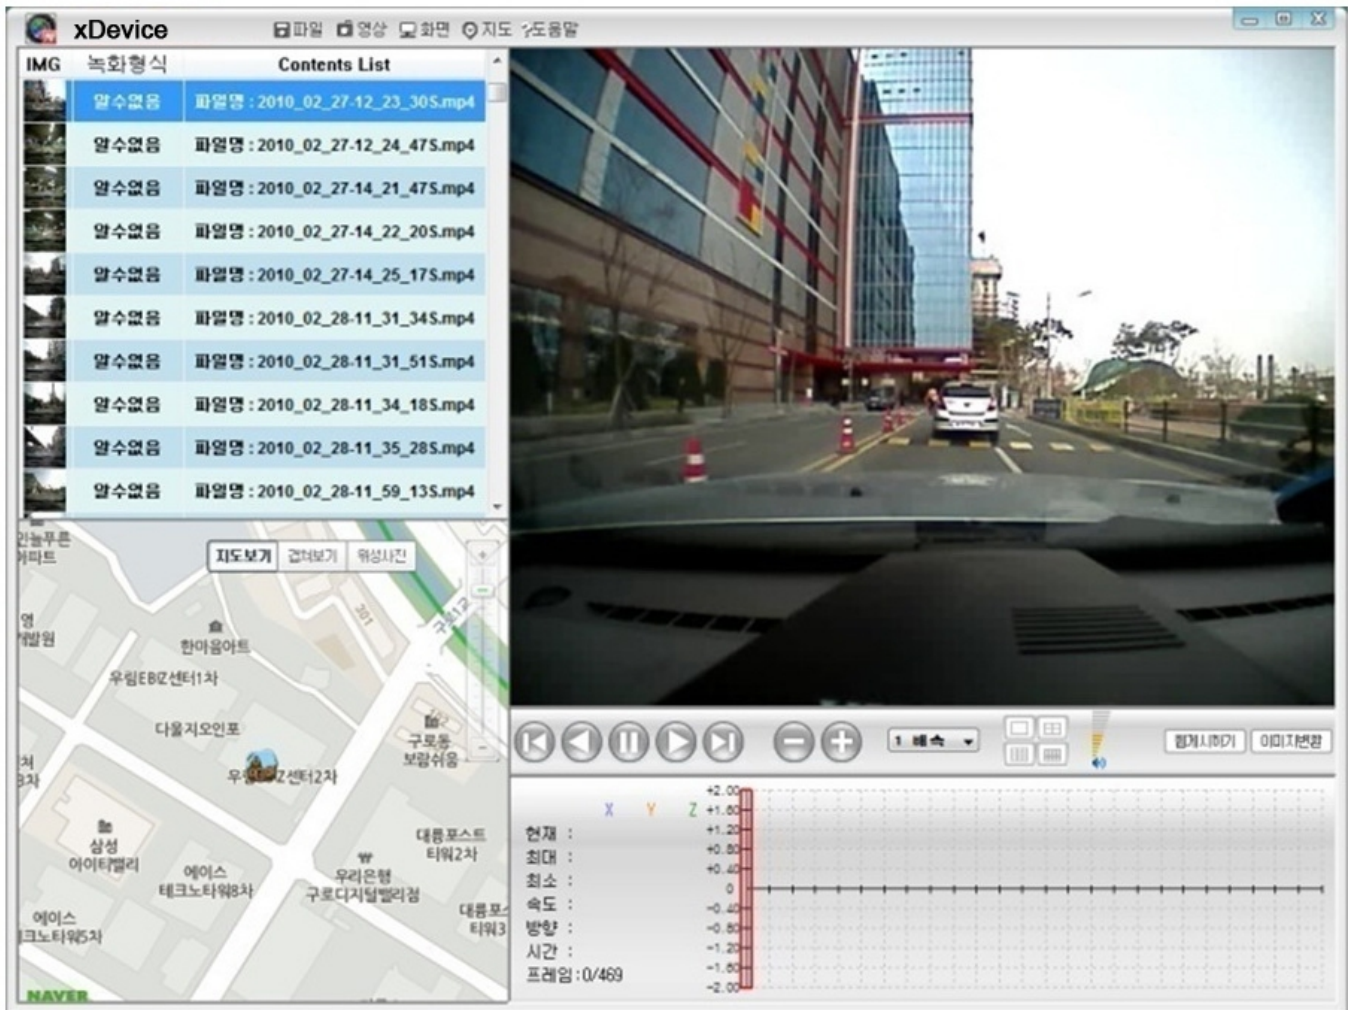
xDevice 파일 영상 화면 지도 도움말

| IMG | 녹화형식 | Contents List |
|---|---|---|
| | 알수없음 | 파일명 : 2010_02_27-12_23_30S.mp4 |
| | 알수없음 | 파일명 : 2010_02_27-12_24_47S.mp4 |
| | 알수없음 | 파일명 : 2010_02_27-14_21_47S.mp4 |
| | 알수없음 | 파일명 : 2010_02_27-14_22_20S.mp4 |
| | 알수없음 | 파일명 : 2010_02_27-14_25_17S.mp4 |
| | 알수없음 | 파일명 : 2010_02_28-11_31_34S.mp4 |
| | 알수없음 | 파일명 : 2010_02_28-11_31_51S.mp4 |
| | 알수없음 | 파일명 : 2010_02_28-11_34_18S.mp4 |
| | 알수없음 | 파일명 : 2010_02_28-11_35_28S.mp4 |
| | 알수없음 | 파일명 : 2010_02_28-11_59_13S.mp4 |

지도보기 겹쳐보기 위성사진

한마음아트 우림EBIZ센터1차 다울지오인포 우림EBIZ센터2차 구로동 보람쉬움 삼성 아이티밸리 에이스 테크노타워8차 우리은행 구로디지털밸리점 대륭포스트 타워2차 대륭포스트 타워3 에이스 테크노타워5차 NAVER

1 배속 화면시하기 이미지변환

X Y Z
현재 :
최대 :
최소 :
속도 :
방향 :
시간 :
프레임 : 0/469

+2.00 +1.60 +1.20 +0.80 +0.40 0 -0.40 -0.80 -1.20 -1.60 -2.00